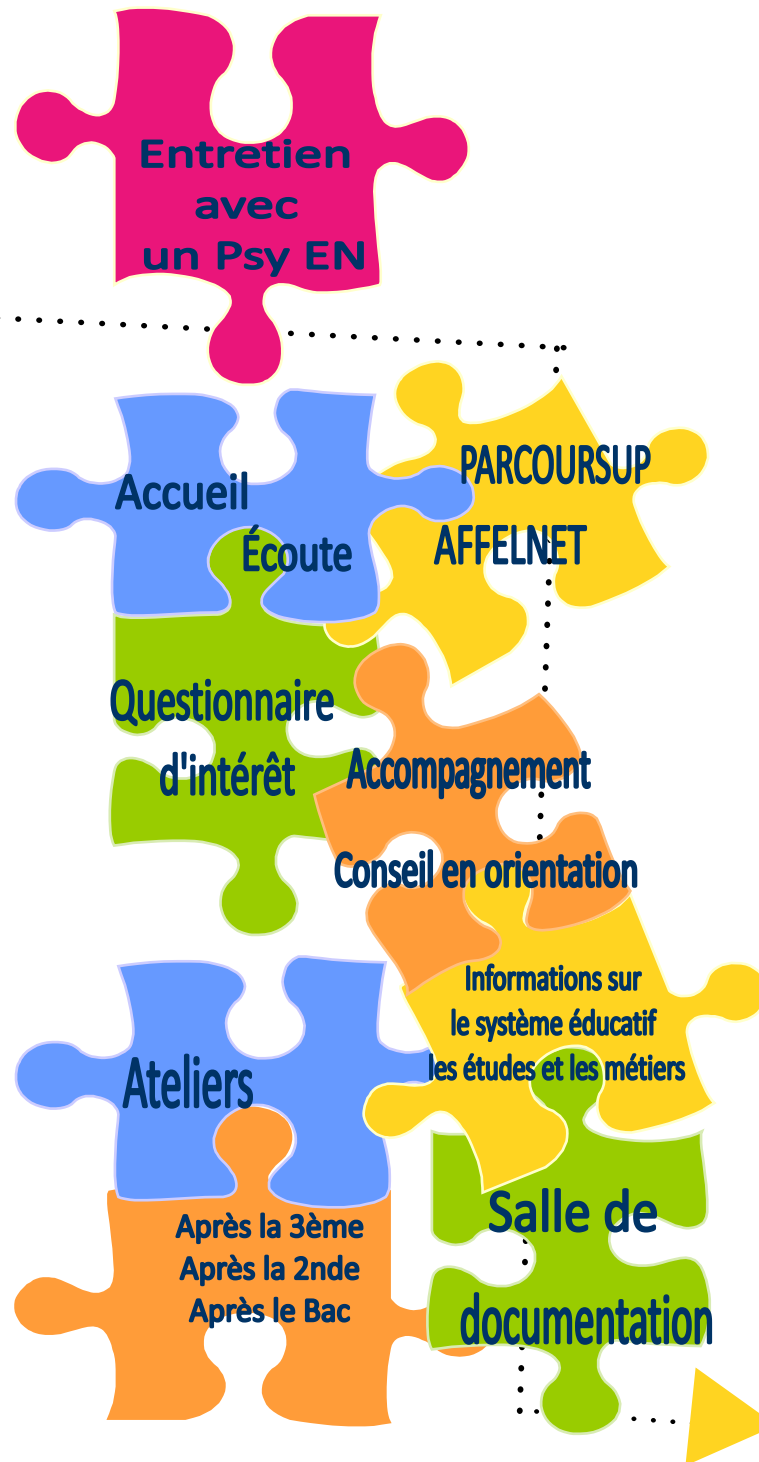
Entretien avec un Psy EN

Accueil

Écoute

PARCOURSUP

AFFELNET

Questionnaire d'intérêt

Accompagnement

Conseil en orientation

Informations sur le système éducatif les études et les métiers

Ateliers

Après la 3ème
Après la 2nde
Après le Bac

Salle de documentation